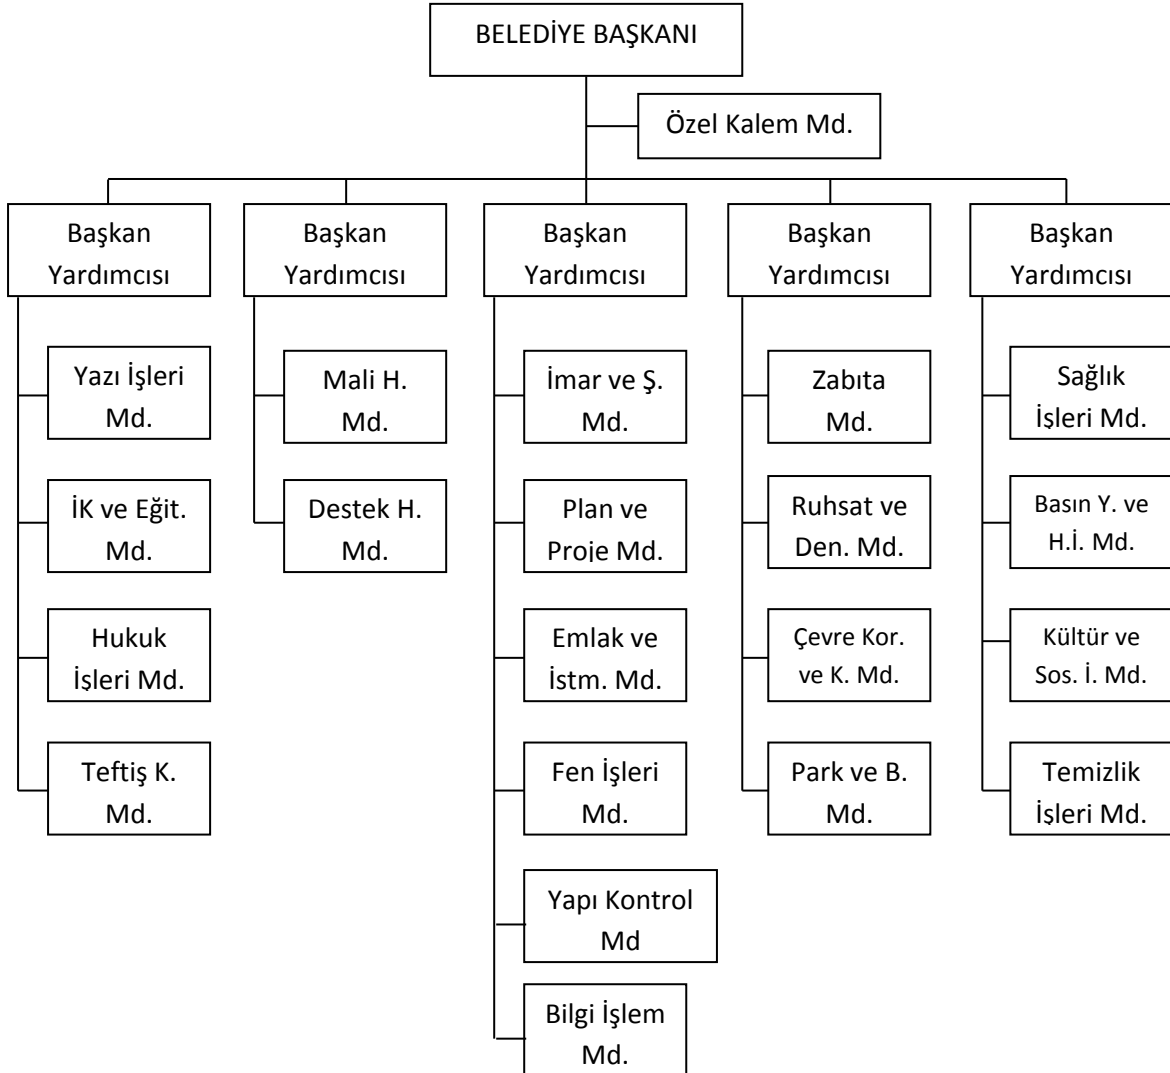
BELEDİYE BAŞKANI

Özel Kalem Md.

Başkan Yardımcısı

Yazı İşleri Md.

İK ve Eğit. Md.

Hukuk İşleri Md.

Teftiş K. Md.

Başkan Yardımcısı

Mali H. Md.

Destek H. Md.

Başkan Yardımcısı

İmar ve Ş. Md.

Plan ve Proje Md.

Emlak ve İstm. Md.

Fen İşleri Md.

Yapı Kontrol Md

Bilgi İşlem Md.

Başkan Yardımcısı

Zabıta Md.

Ruhsat ve Den. Md.

Çevre Kor. ve K. Md.

Park ve B. Md.

Başkan Yardımcısı

Sağlık İşleri Md.

Basın Y. ve H.İ. Md.

Kültür ve Sos. İ. Md.

Temizlik İşleri Md.